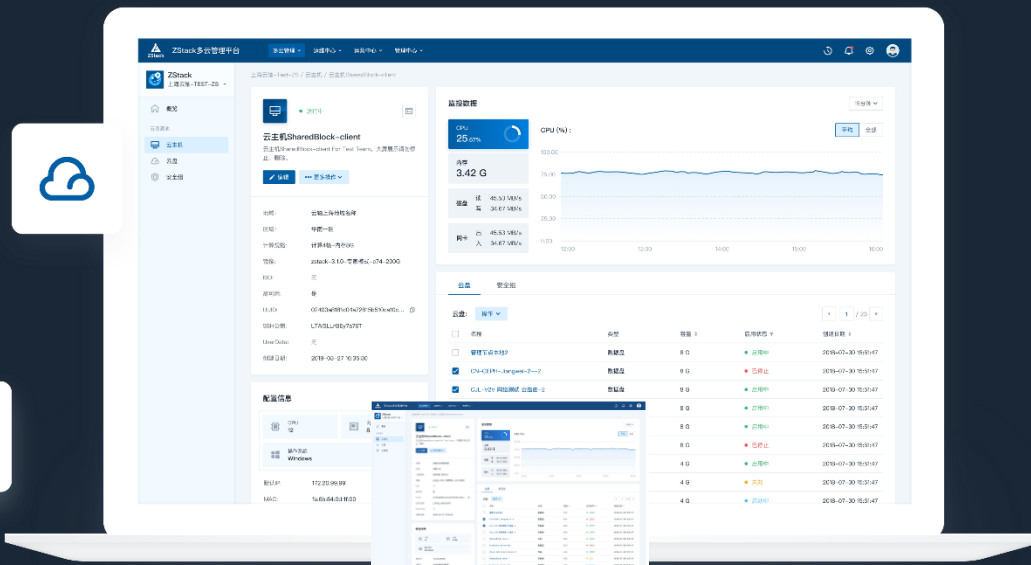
ZStack多云管理平台 多云管理 · 运维中心 · 计费中心 · 数据中心 ·

ZStack
上海云轴-TEST-ZS

概览
云资源
云主机
云盘
安全组

上海云轴-Test-ZS / 云主机 / 云主机SharedBlock-client

运行中

云主机SharedBlock-client
云主机SharedBlock-client For Test Team。大数据运行中停止、删除。

编辑 更多操作

地域: 云轴上海存储名称
区域: 存储一区
计算规格: 计算4核-内存8G
镜像: zstack-3.10-专有者c-c74-2000
ISO: 无
所有权: 是
UUID: 0f483a9fb0d1e72f3b510ca6Ge...
SSH公钥: LTAI5LLr8Ey7s78T
User Data: 无
创建日期: 2019-02-27 10:35:30

配置信息
CPU
4
操作系统
Windows
默认IP: 172.20.99.99
MAC: fa:6c:64:03:ff:00

监控数据
全部类
CPU 25.67%
内存 3.42 G
读 45.53 MB/s
写 34.67 MB/s
网卡 出 45.53 MB/s
入 34.67 MB/s

CPU (%):
平均 全部
100.00
75.00
50.00
25.00
0.00
10:00 12:00 14:00 15:00 16:00

云盘 安全组

云盘: 操作

1 / 20

| 名称 | 类型 | 容量 | 启用状态 | 创建日期 |
|---|---|---|---|---|
| 管理节点数据盘 | 数据盘 | 8 G | 启用中 | 2019-07-30 15:31:47 |
| CV-CEHHI-.longwei-7--2 | 数据盘 | 8 G | 已停止 | 2019-07-30 15:31:47 |
| CJL-V2V 网络测试 云盘备-2 | 数据盘 | 8 G | 启用中 | 2019-07-30 15:31:47 |
| | | 8 G | 启用中 | 2019-07-30 15:31:47 |
| | | 8 G | 已停止 | 2019-07-30 15:31:47 |
| | | 4 G | 启用中 | 2019-07-30 15:31:47 |
| | | 4 G | 失败 | 2019-07-30 15:31:47 |
| | | 4 G | 启用中 | 2019-07-30 15:31:47 |